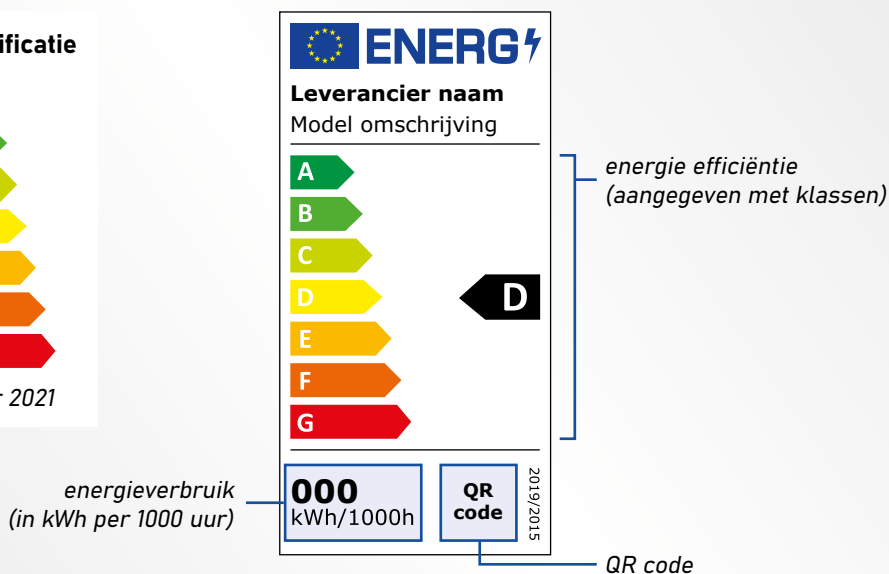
ificatie

r 2021

ENERG

Leverancier naam

Model omschrijving

A
B
C
D
E
F
G

D

energie efficiëntie (aangegeven met klassen)

energieverbruik (in kWh per 1000 uur)

000
kWh/1000h

QR code

2019/2015

QR code